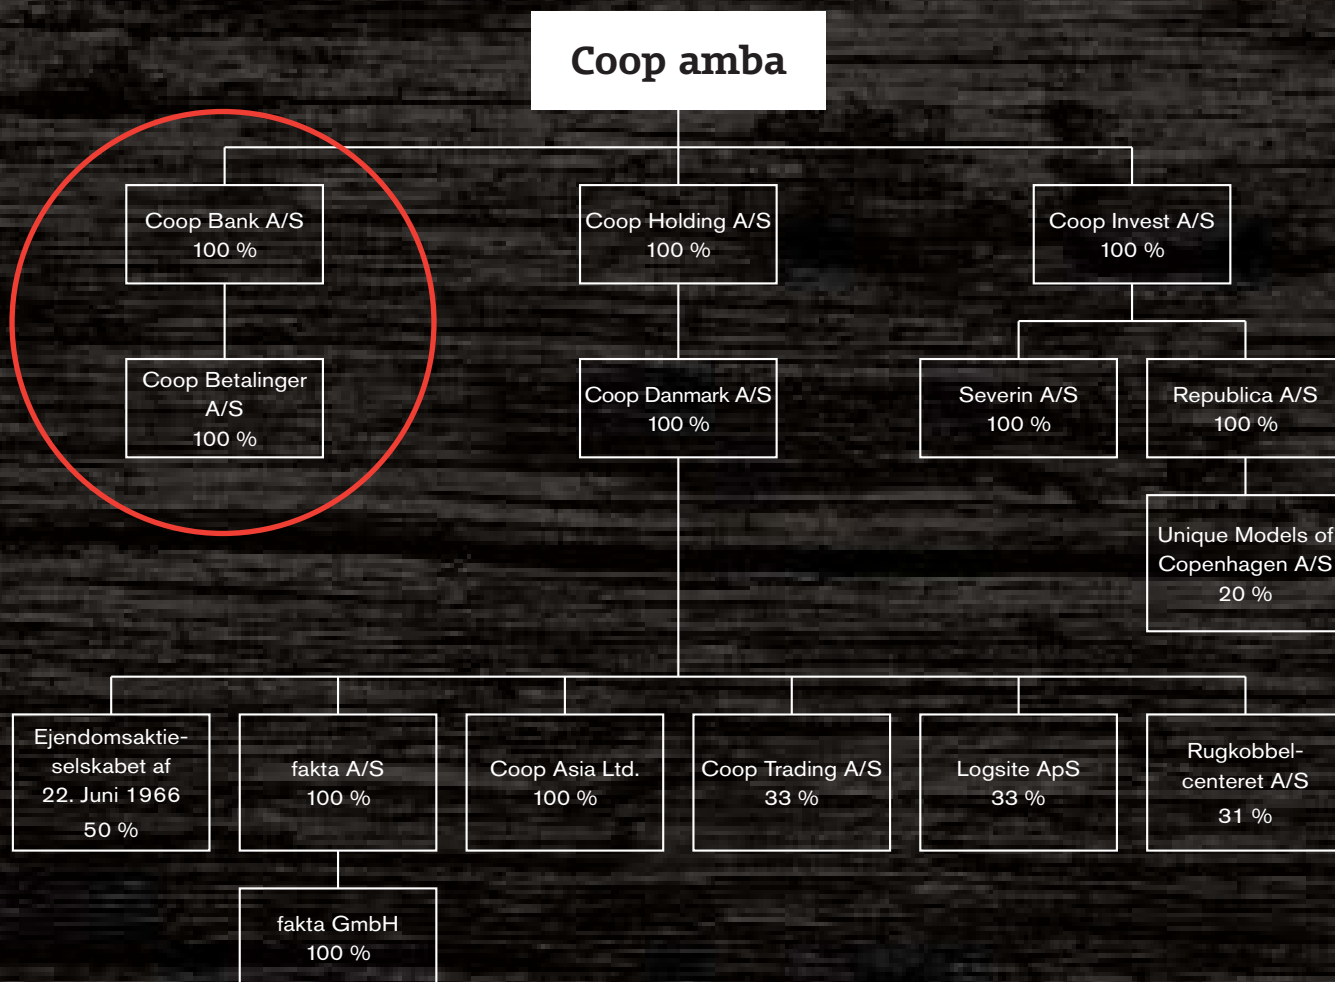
Coop amba

Coop Bank A/S
100 %

Coop Betalinger A/S
100 %

Coop Holding A/S
100 %

Coop Danmark A/S
100 %

Coop Invest A/S
100 %

Severin A/S
100 %

Republica A/S
100 %

Unique Models of Copenhagen A/S
20 %

Ejendomsaktieselskabet af 22. Juni 1966
50 %

fakta A/S
100 %

fakta GmbH
100 %

Coop Asia Ltd.
100 %

Coop Trading A/S
33 %

Logsite ApS
33 %

Rugkobbelcenteret A/S
31 %